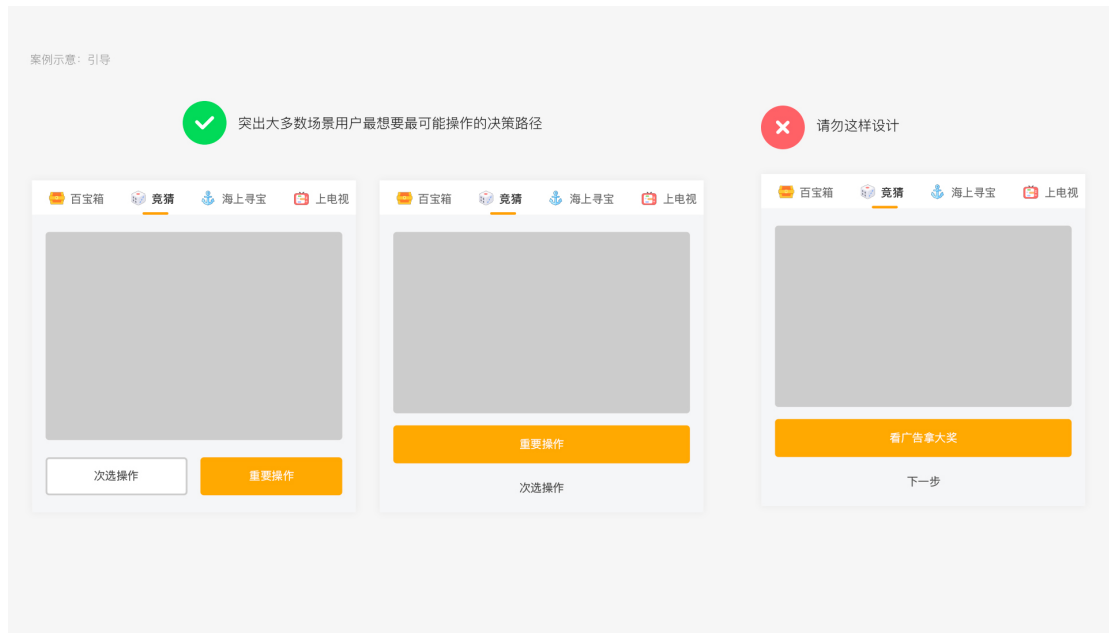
案例示意：引导

突出大多数场景用户最想要最可能操作的决策路径

请勿这样设计

百宝箱 竞猜 海上寻宝 上电视

次选操作 重要操作

百宝箱 竞猜 海上寻宝 上电视

重要操作

次选操作

百宝箱 竞猜 海上寻宝 上电视

看广告拿大奖

下一步